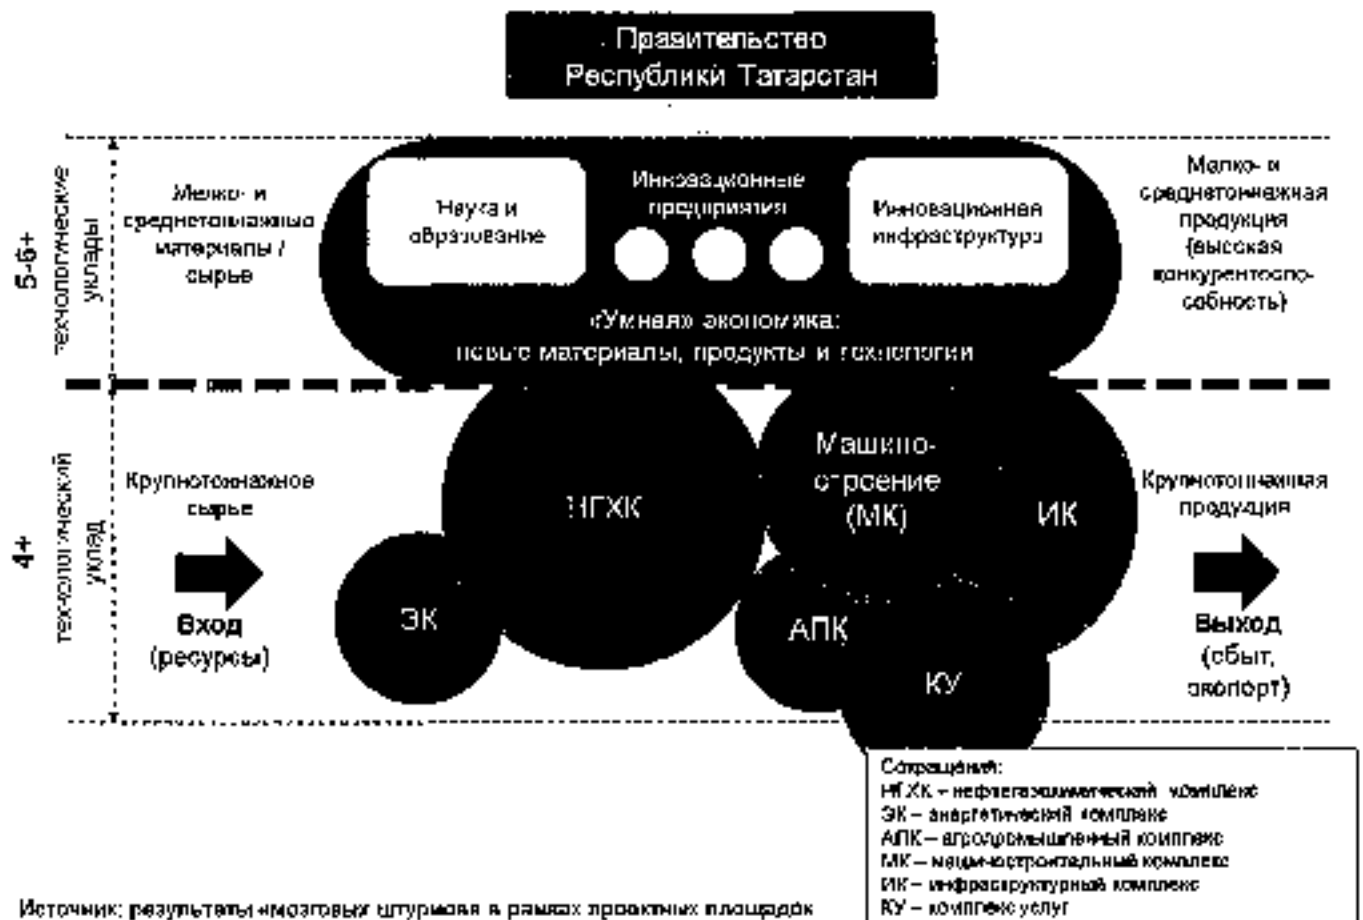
Правительство Республики Татарстан

5-6+ технологические уклады

Мелко- и среднетоннажные материалы / сырье

Наука и образование

Инновационные предприятия

Инновационная инфраструктура

Мелко- и среднетоннажная продукция (высокая конкурентоспособность)

«Умная» экономика: новые материалы, продукты и технологии

4+ технологический уклад

Крупнотоннажное сырье

Вход (ресурсы)

НГХК

ЭК

Машиностроение (МК)

ИК

АПК

КУ

Крупнотоннажная продукция

Выход (сбыт, экспорт)

Сокращения:
НГХК – нефтегазохимический комплекс
ЭК – энергетический комплекс
АПК – агропромышленный комплекс
МК – машиностроительный комплекс
ИК – инфраструктурный комплекс
КУ – комплекс услуг

Источник: результаты «мозговых штурмов» в рамках проектных площадок